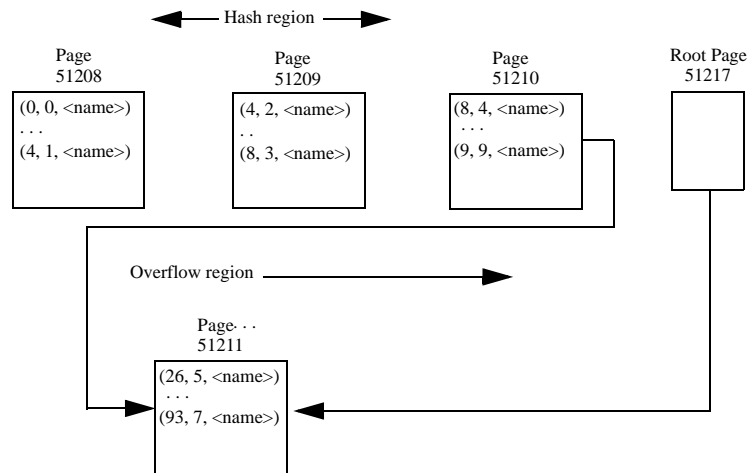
Hash region

Page
51208
(0, 0, <name>)
. . .
(4, 1, <name>)

Page
51209
(4, 2, <name>)
. .
(8, 3, <name>)

Page
51210
(8, 4, <name>)
. . .
(9, 9, <name>)

Root Page
51217

Overflow region

Page· · ·
51211
(26, 5, <name>)
. . .
(93, 7, <name>)